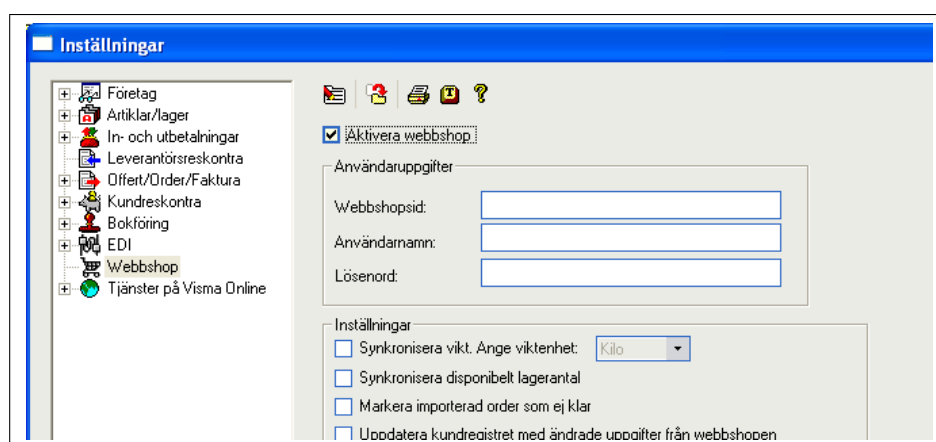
Inställningar

Företag
Artiklar/lager
In- och utbetalningar
Leverantörsreskontra
Offert/Order/Faktura
Kundreskontra
Bokföring
EDI
Webbshop
Tjänster på Visma Online

Aktivera webbshop

Användaruppgifter
Webbshopsid:
Användarnamn:
Lösenord:

Inställningar
Synkronisera vikt. Ange viktenhet: Kilo
Synkronisera disponibelt lagerantal
Markera importerad order som ej klar
Uppdatera kundregistret med ändrade uppgifter från webbshopen